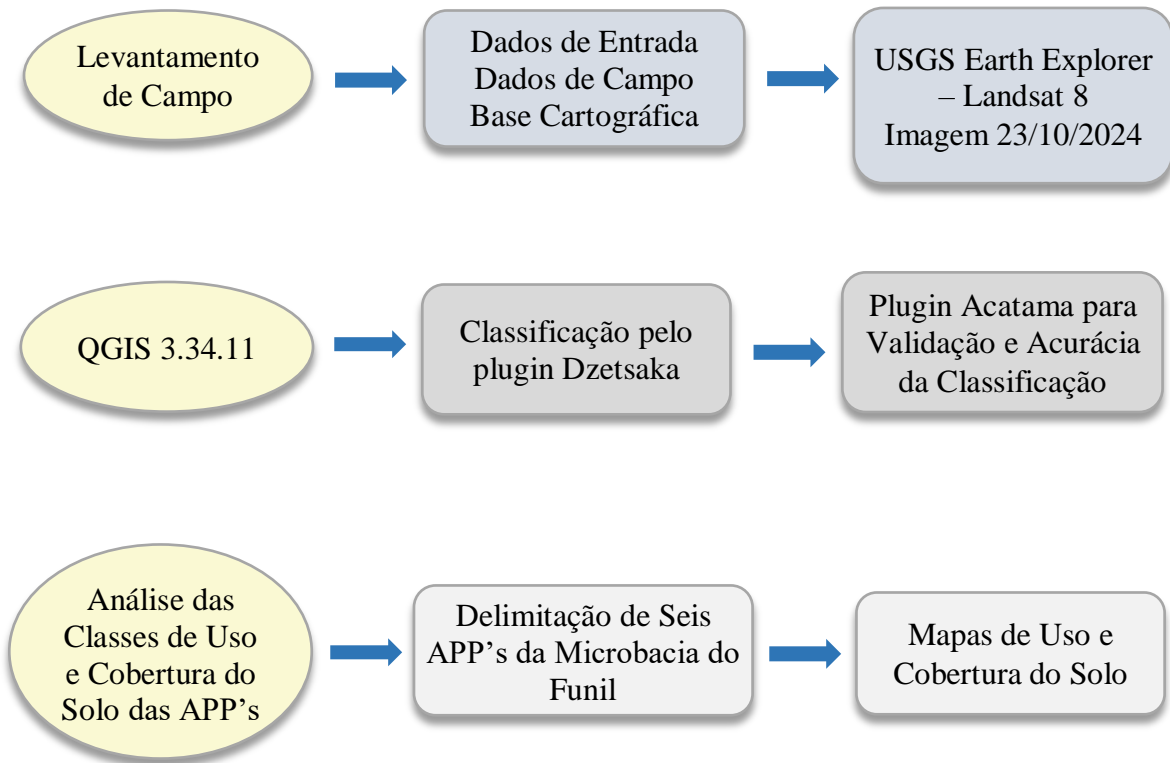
Levantamento de Campo

Dados de Entrada
Dados de Campo
Base Cartográfica

USGS Earth Explorer – Landsat 8
Imagem 23/10/2024

QGIS 3.34.11

Classificação pelo plugin Dzetsaka

Plugin Acatama para Validação e Acurácia da Classificação

Análise das Classes de Uso e Cobertura do Solo das APP's

Delimitação de Seis APP's da Microbacia do Funil

Mapas de Uso e Cobertura do Solo